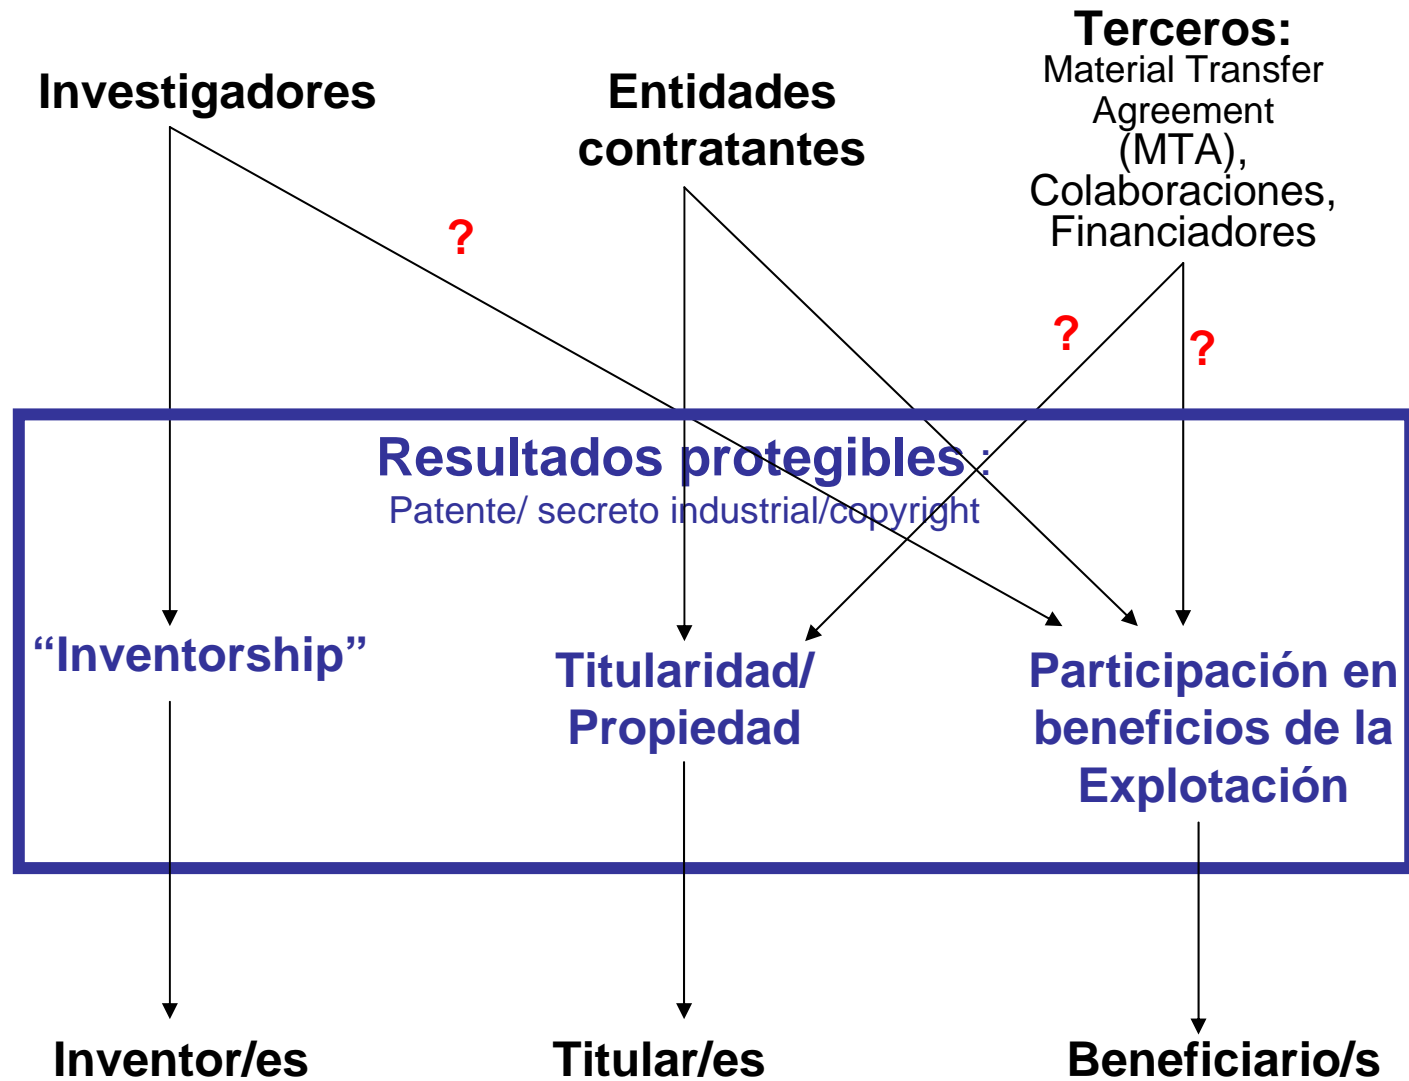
Investigadores

Entidades contratantes

Terceros:
Material Transfer Agreement (MTA), Colaboraciones, Financiadores

?

?

?

Resultados protegibles :
Patente/ secreto industrial/copyright

“Inventorship”

Titularidad/ Propiedad

Participación en beneficios de la Explotación

Inventor/es

Titular/es

Beneficiario/s